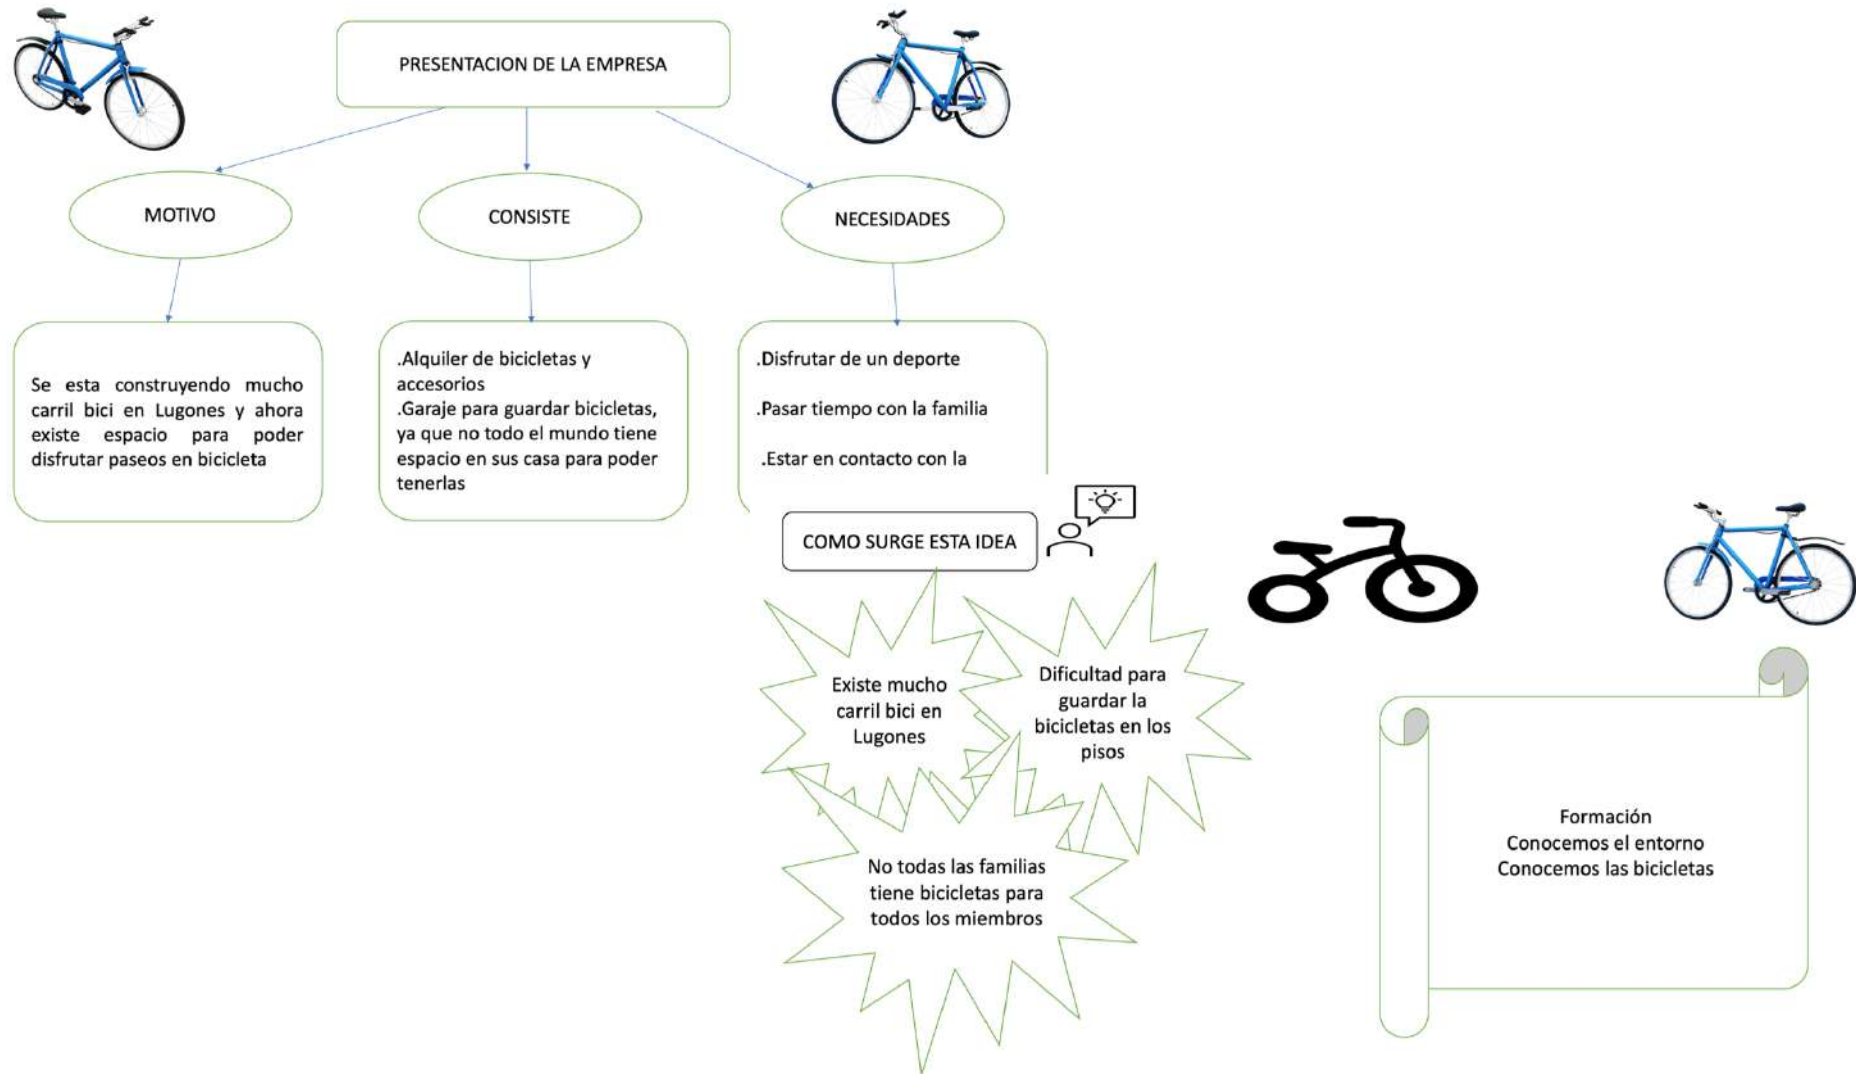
PRESENTACION DE LA EMPRESA

MOTIVO

CONSISTE

NECESIDADES

Se esta construyendo mucho carril bici en Lugones y ahora existe espacio para poder disfrutar paseos en bicicleta

.Alquiler de bicicletas y accesorios
.Garaje para guardar bicicletas, ya que no todo el mundo tiene espacio en sus casa para poder tenerlas

.Disfrutar de un deporte

.Pasar tiempo con la familia

.Estar en contacto con la

COMO SURGE ESTA IDEA

Existe mucho carril bici en Lugones

Dificultad para guardar la bicicletas en los pisos

No todas las familias tiene bicicletas para todos los miembros

Formación
Conocemos el entorno
Conocemos las bicicletas